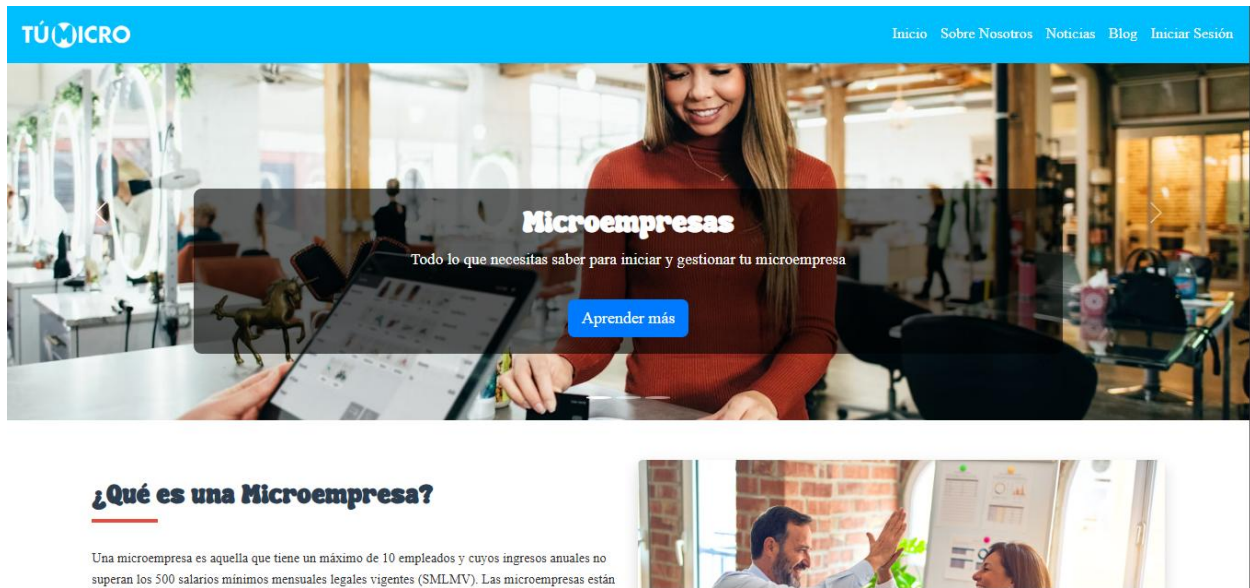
TÚMICRO

Inicio Sobre Nosotros Noticias Blog Iniciar Sesión

Microempresas

Todo lo que necesitas saber para iniciar y gestionar tu microempresa

Aprender más

¿Qué es una Microempresa?

Una microempresa es aquella que tiene un máximo de 10 empleados y cuyos ingresos anuales no superan los 500 salarios mínimos mensuales legales vigentes (SMLMV). Las microempresas están